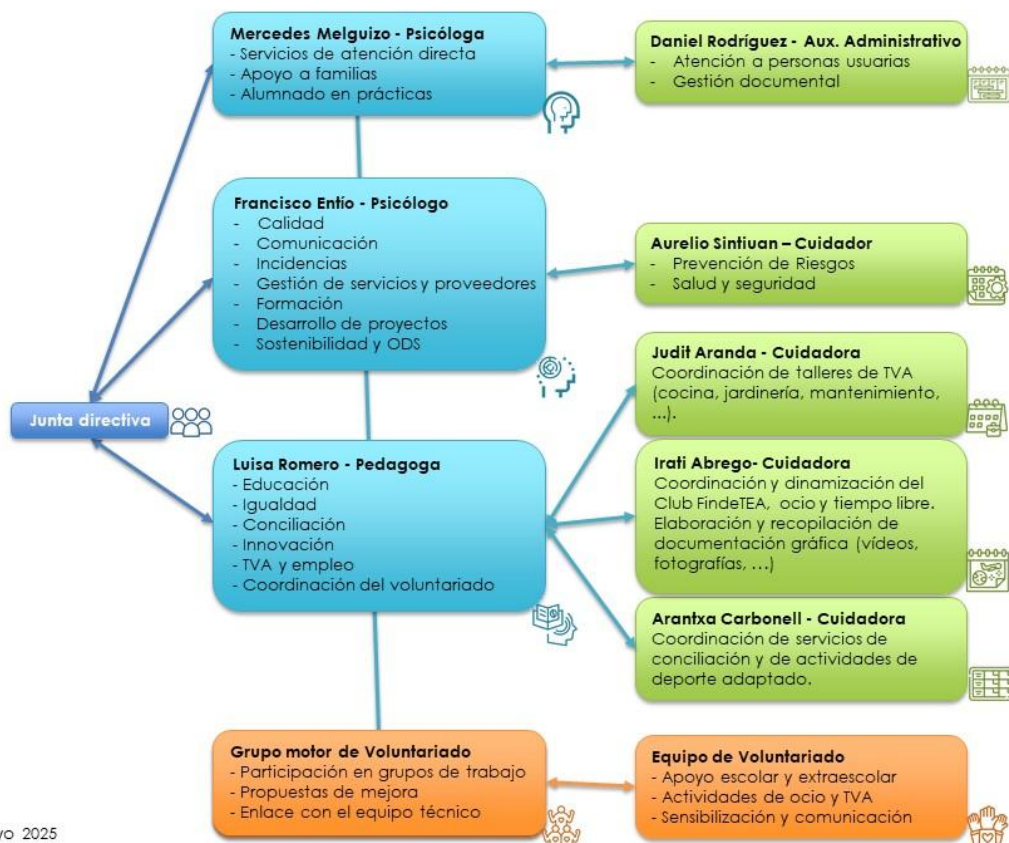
Junta directiva

Mercedes Melguizo - Psicóloga
- Servicios de atención directa
- Apoyo a familias
- Alumnado en prácticas

Daniel Rodríguez - Aux. Administrativo
- Atención a personas usuarias
- Gestión documental

Francisco Entío - Psicólogo
- Calidad
- Comunicación
- Incidencias
- Gestión de servicios y proveedores
- Formación
- Desarrollo de proyectos
- Sostenibilidad y ODS

Aurelio Sintiuan – Cuidador
- Prevención de Riesgos
- Salud y seguridad

Judit Aranda - Cuidadora
Coordinación de talleres de TVA (cocina, jardinería, mantenimiento, ...).

Luisa Romero - Pedagoga
- Educación
- Igualdad
- Conciliación
- Innovación
- TVA y empleo
- Coordinación del voluntariado

Irati Abrego- Cuidadora
Coordinación y dinamización del Club FindeTEA, ocio y tiempo libre. Elaboración y recopilación de documentación gráfica (vídeos, fotografías, …)

Arantxa Carbonell - Cuidadora
Coordinación de servicios de conciliación y de actividades de deporte adaptado.

Grupo motor de Voluntariado
- Participación en grupos de trabajo
- Propuestas de mejora
- Enlace con el equipo técnico

Equipo de Voluntariado
- Apoyo escolar y extraescolar
- Actividades de ocio y TVA
- Sensibilización y comunicación

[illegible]yo 2025